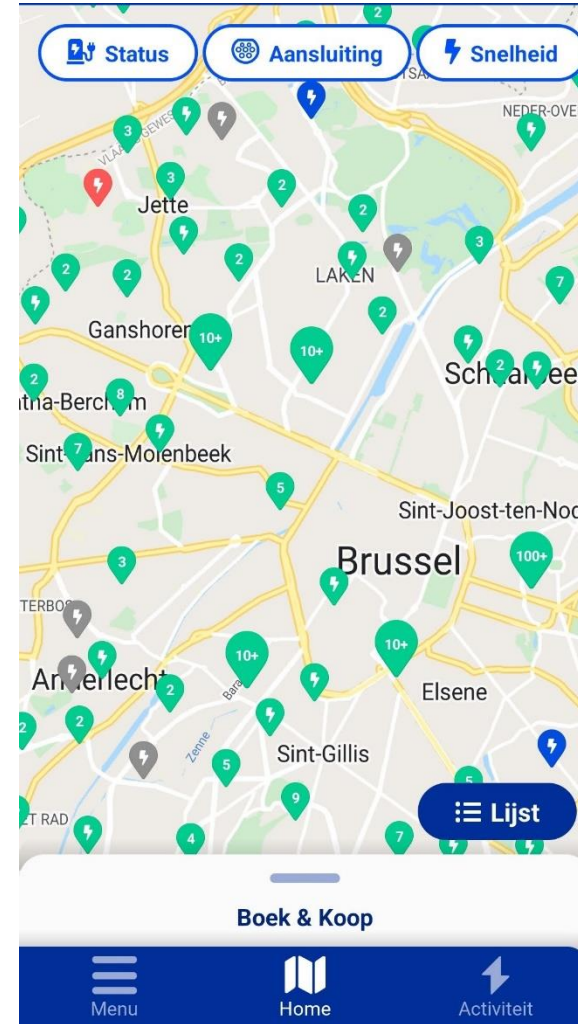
Status Aansluiting Snelheid

2
3
NEDER-OVE
VLAAMS GEWES
3
Jette
2
2
2
3
2
LAKEN
2
7
2
Ganshoren
10+
10+
2
2
Schaarbee
8
tha-Berchem
Sint-Jans-Molenbeek
7
5
Sint-Joost-ten-Noo
3
Brussel
100+
TERBOS
10+
10+
Anderlecht
2
Elsene
2
Zenne
5
Sint-Gillis
5
9
ET RAD
4
7
Lijst

Boek & Koop

Menu
Home
Activiteit